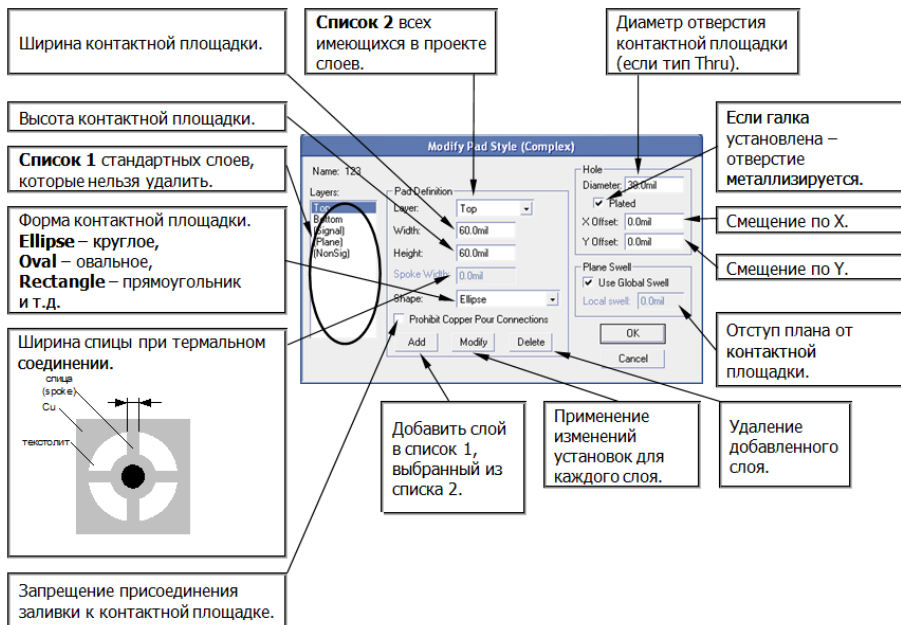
Ширина контактной площадки.

**Список 2** всех имеющихся в проекте слоев.

Диаметр отверстия контактной площадки (если тип Thru).

Высота контактной площадки.

Если галка установлена – отверстие металлизируется.

**Список 1** стандартных слоев, которые нельзя удалить.

Форма контактной площадки.
**Ellipse** – круглое,
**Oval** – овальное,
**Rectangle** – прямоугольник и т.д.

Смещение по X.

Смещение по Y.

Ширина спицы при термальном соединении.

спица (spoke)
Cu
текстолит

Отступ плана от контактной площадки.

Modify Pad Style (Complex)

Name: 123

Layers:
Top
Bottom
(Signal)
(Plane)
(NonSig)

Pad Definition
Layer: Top
Width: 60.0mil
Height: 60.0mil
Spoke Width: 0.0mil
Shape: Ellipse
Prohibit Copper Pour Connections
Add
Modify
Delete

Hole
Diameter: 38.0mil
Plated
X Offset: 0.0mil
Y Offset: 0.0mil

Plane Swell
Use Global Swell
Local swell: 0.0mil

OK
Cancel

Добавить слой в список 1, выбранный из списка 2.

Применение изменений установок для каждого слоя.

Удаление добавленного слоя.

Запрещение присоединения заливки к контактной площадке.